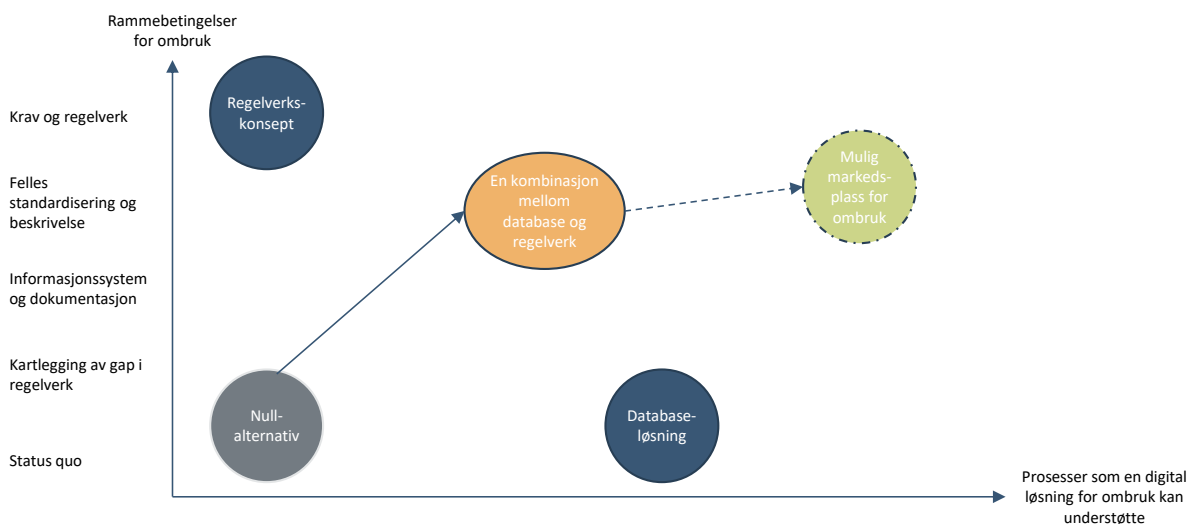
Rammebetingelser for ombruk

Krav og regelverk

Felles standardisering og beskrivelse

Informasjonssystem og dokumentasjon

Kartlegging av gap i regelverk

Status quo

Regelverks-konsept

En kombinasjon mellom database og regelverk

Mulig markeds-plass for ombruk

Null-alternativ

Database-løsning

Prosesser som en digital løsning for ombruk kan understøtte